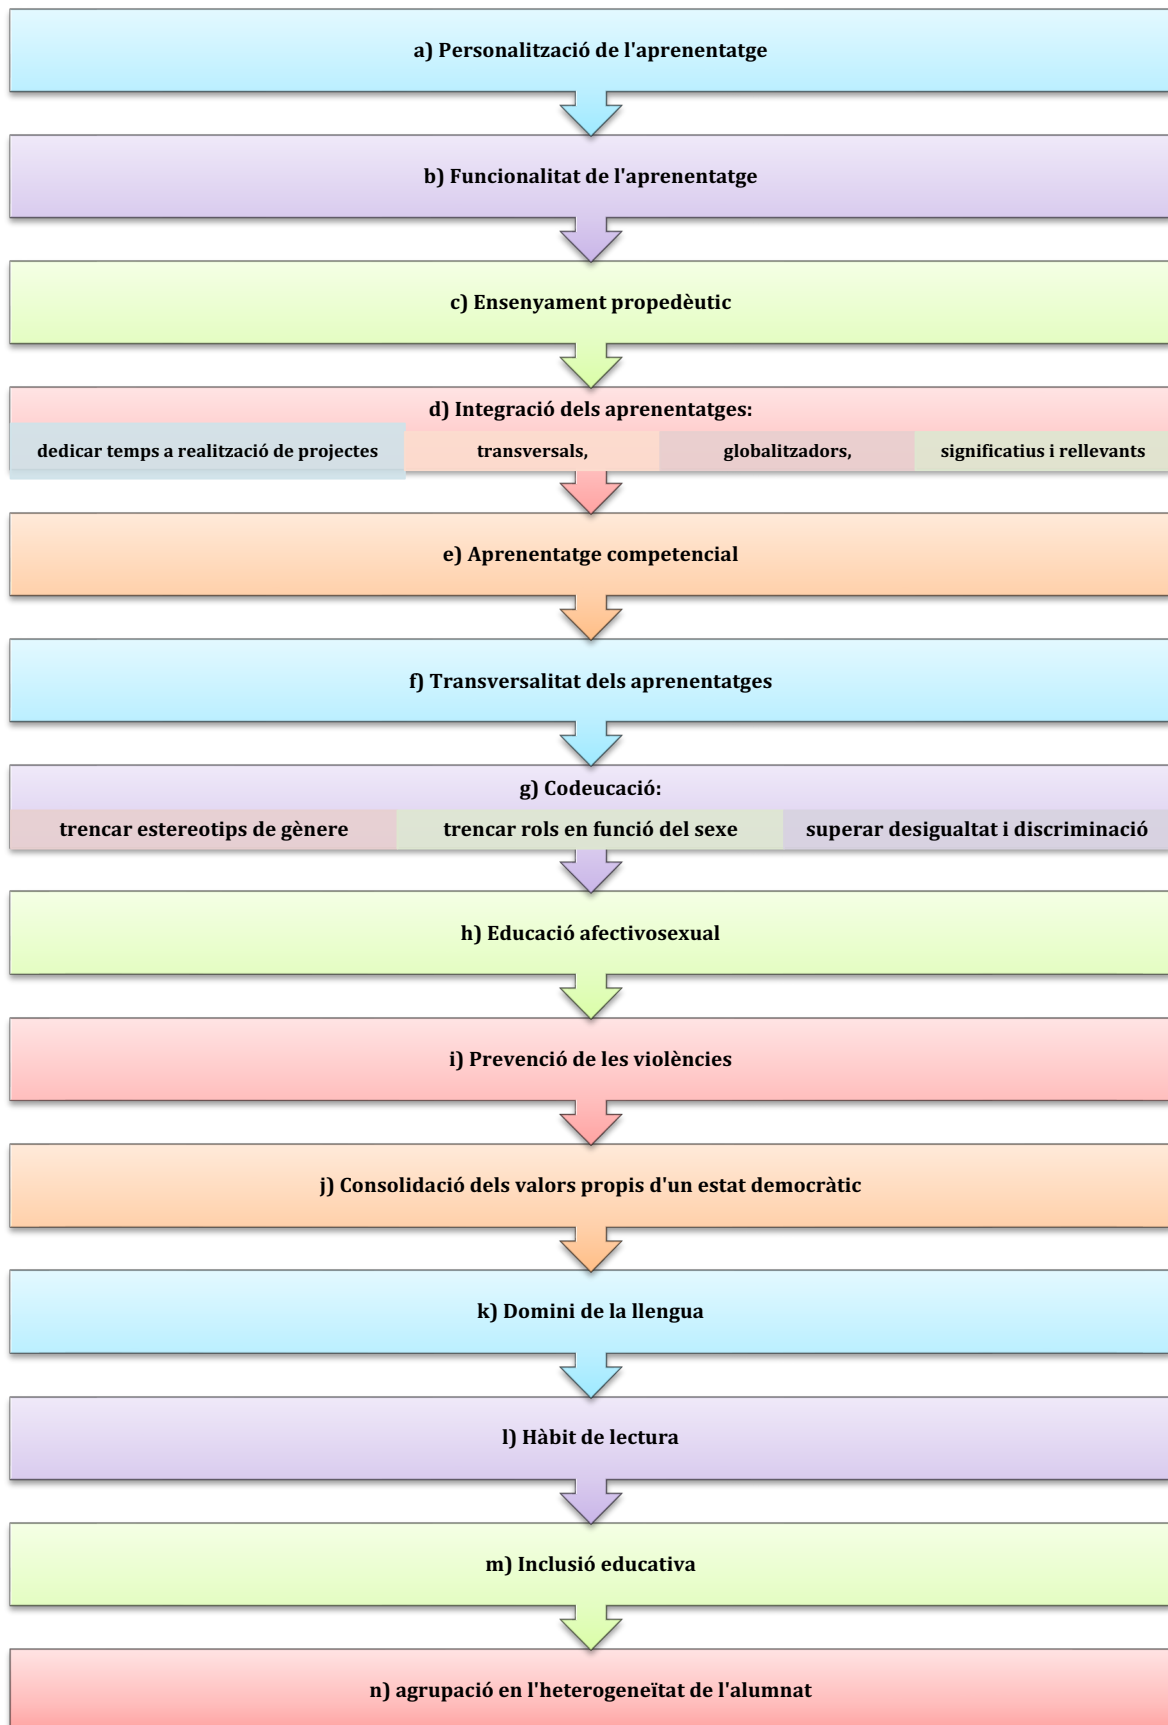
a) Personalització de l'aprenentatge

b) Funcionalitat de l'aprenentatge

c) Ensenyament propedèutic

d) Integració dels aprenentatges:

dedicar temps a realització de projectes

transversals,

globalitzadors,

significatius i rellevants

e) Aprenentatge competencial

f) Transversalitat dels aprenentatges

g) Codeucació:

trencar estereotips de gènere

trencar rols en funció del sexe

superar desigualtat i discriminació

h) Educació afectivosexual

i) Prevenció de les violències

j) Consolidació dels valors propis d'un estat democràtic

k) Domini de la llengua

l) Hàbit de lectura

m) Inclusió educativa

n) agrupació en l'heterogeneïtat de l'alumnat